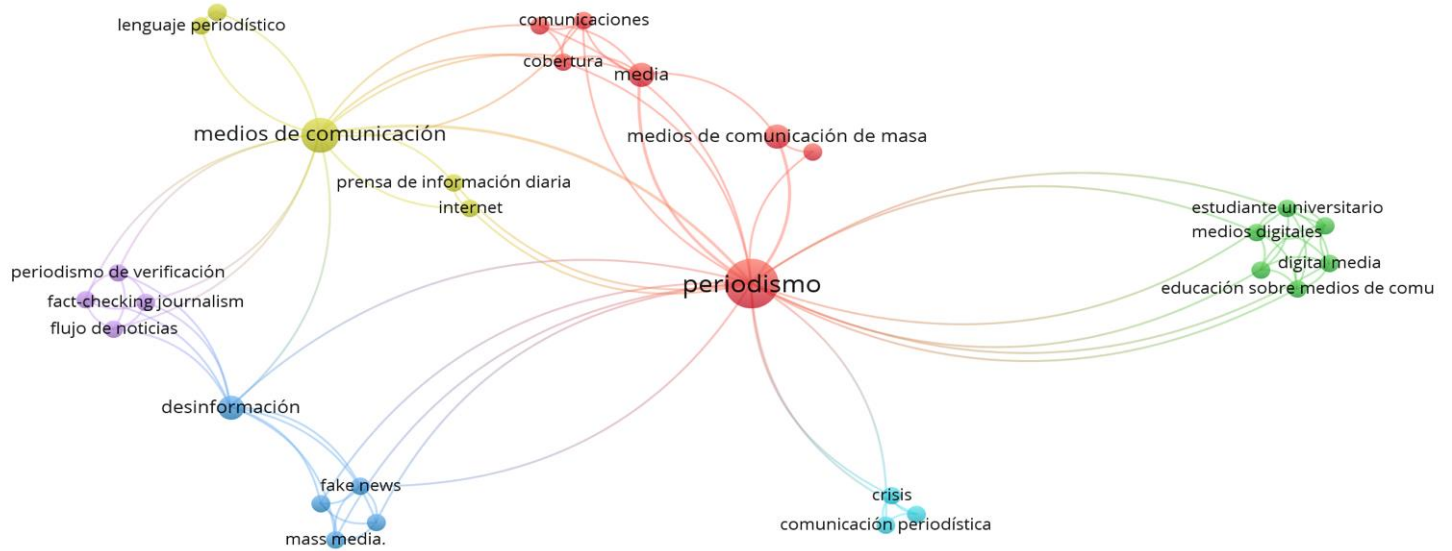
lenguaje periodístico

comunicaciones

cobertura

media

medios de comunicación

medios de comunicación de masa

prensa de información diaria

internet

estudiante universitario

medios digitales

digital media

educación sobre medios de comu

periodismo de verificación

periodismo

fact-checking journalism

flujo de noticias

desinformación

fake news

crisis

comunicación periodística

mass media.